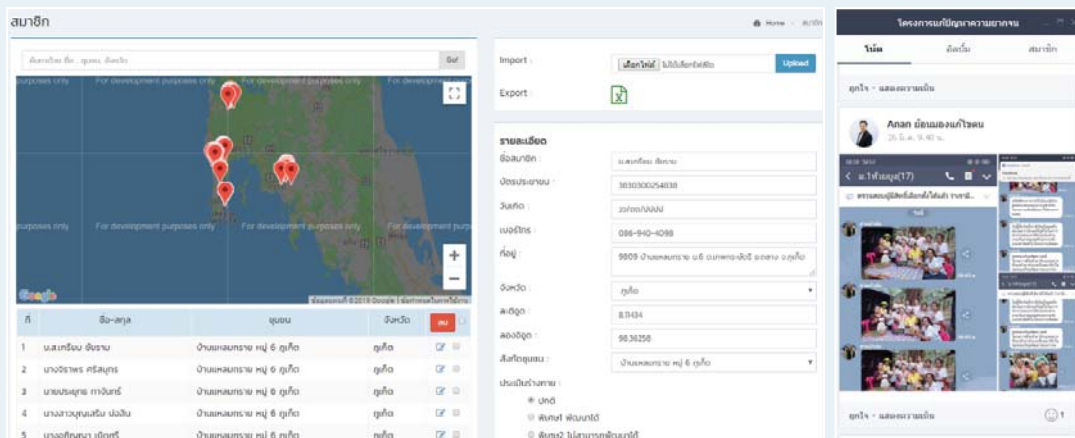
สมาชิก

Home / สมาชิก

ค้นหาโดย ชื่อ , ชุมชน, จังหวัด

Go!

For development purposes only

Google

ข้อมูลแผนที่ ©2019 Google | ข้อกำหนดในการใช้งาน

| ที่ | ชื่อ-สกุล | ชุมชน | จังหวัด | ลบ |
|---|---|---|---|---|
| 1 | น.ส.เกรียบ จันราษ | บ้านแหลมทราย หมู่ 6 ภูเก็ต | ภูเก็ต | |
| 2 | นางจิราพร ศรีสมุทร | บ้านแหลมทราย หมู่ 6 ภูเก็ต | ภูเก็ต | |
| 3 | นายประยุทธ กาจันทร์ | บ้านแหลมทราย หมู่ 6 ภูเก็ต | ภูเก็ต | |
| 4 | นางสาวบุญเสริม บ่อลิ่ม | บ้านแหลมทราย หมู่ 6 ภูเก็ต | ภูเก็ต | |
| 5 | นางอภิญญา เบ็ดศรี | บ้านแหลมทราย หมู่ 6 ภูเก็ต | ภูเก็ต | |

Import : เลือกไฟล์ ไม่ได้เลือกไฟล์ใด Upload

Export :

รายละเอียด

ชื่อสมาชิก : น.ส.เกรียบ จันราษ

บัตรประชาชน : 3830300254038

วันเกิด : 10/00/0000

เบอร์โทร : 086-940-4098

ที่อยู่ : 9809 บ้านแหลมทราย ม.6 ต.ราไวย์ อ.เมือง จ.ภูเก็ต

จังหวัด : ภูเก็ต

ละติจูด : 8.11434

ลองจิจูด : 98.36258

สังกัดชุมชน : บ้านแหลมทราย หมู่ 6 ภูเก็ต

ประเมินร่างกาย :
ปกติ
พิการ1 พัฒนาได้
พิการ2 ไม่สามารถพัฒนาได้

โครงการแก้ปัญหาความยากจน

ไทม์ | กิจกรรม | สมาชิก

ยุทธใจ - แสดงความคิดเห็น

Anan ย้อนมองแก้ไขคน
26 มิ.ย. 9.40 น.

ม.1ห้วยบุง(17)

ยุทธใจ - แสดงความคิดเห็น